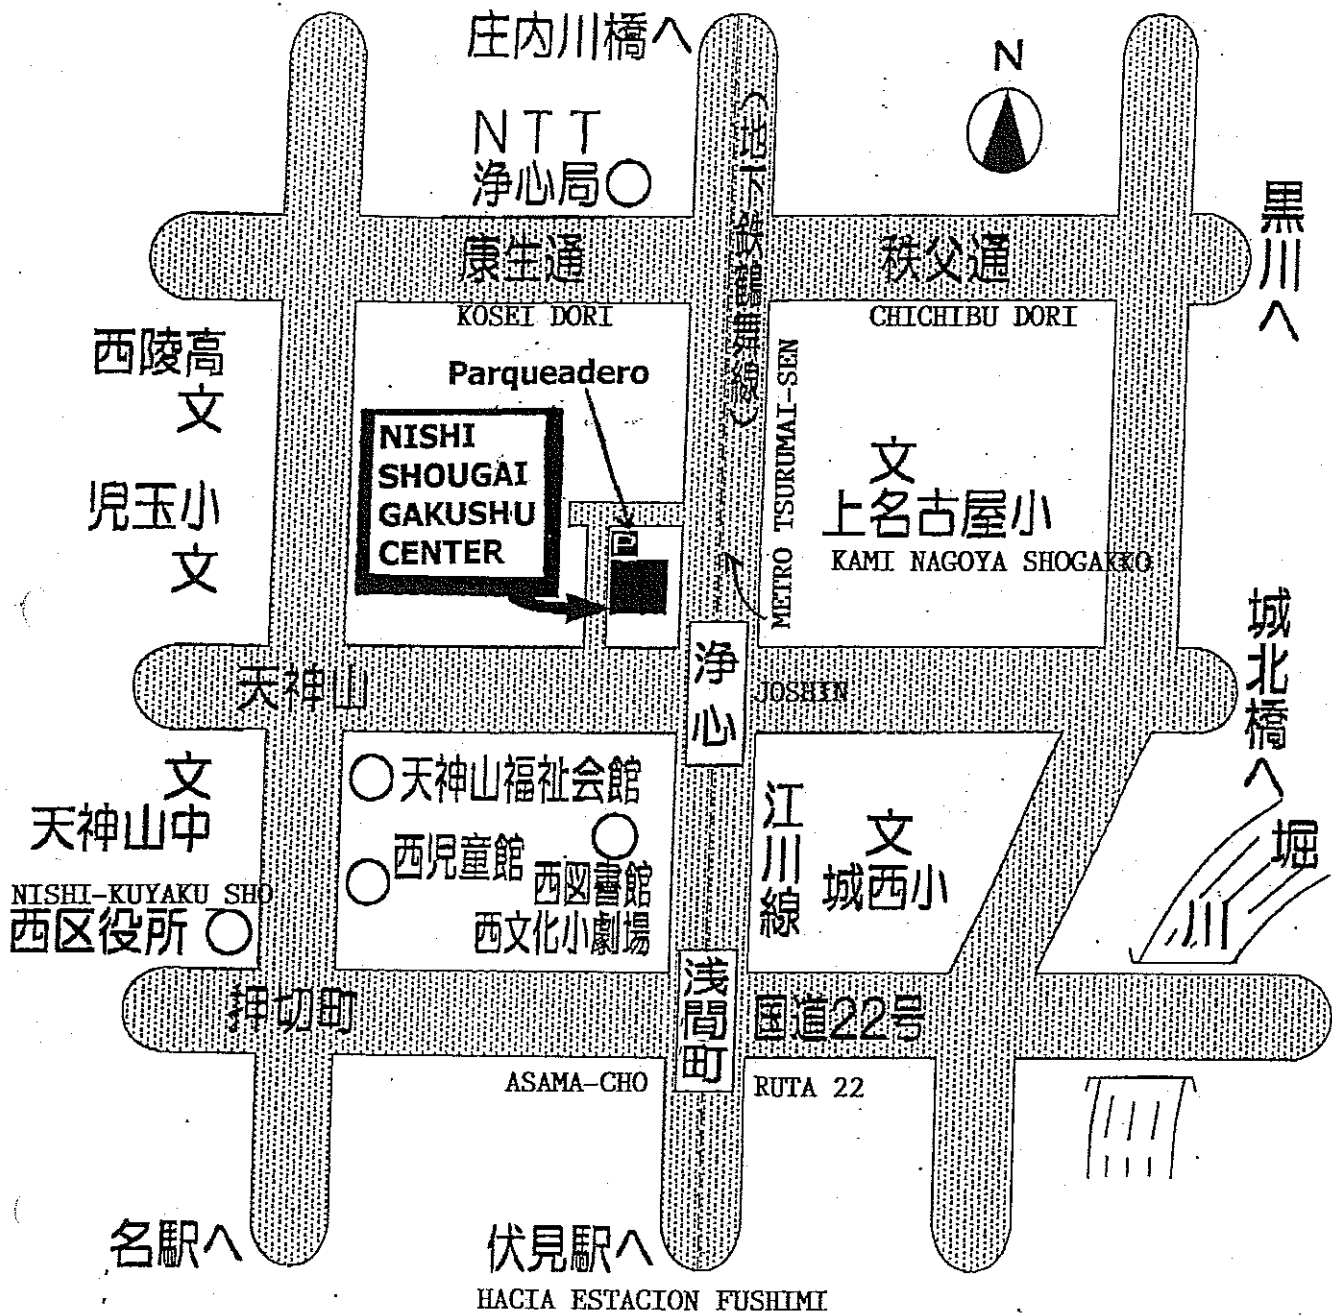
庄内川橋へ

N

NTT
浄心局○

地下鉄鶴舞線

黒川へ

康生通
KOSEI DORI

秩父通
CHICHIBU DORI

西陵高
文

Parqueadero

NISHI SHOUGAI GAKUSHU CENTER

METRO TSURUMAI-SEN

文
上名古屋小
KAMI NAGOYA SHOGAKKO

児玉小
文

城北橋へ

天神山

浄心
JOSHIN

文
天神山中

○天神山福祉会館

西児童館

西図書館
西文化小劇場

江川線

文
城西小

堀川

NISHI-KUYAKU SHO
西区役所○

押切町

浅間町

国道22号

ASAMA-CHO

RUTA 22

名駅へ

伏見駅へ
HACIA ESTACION FUSHIMI